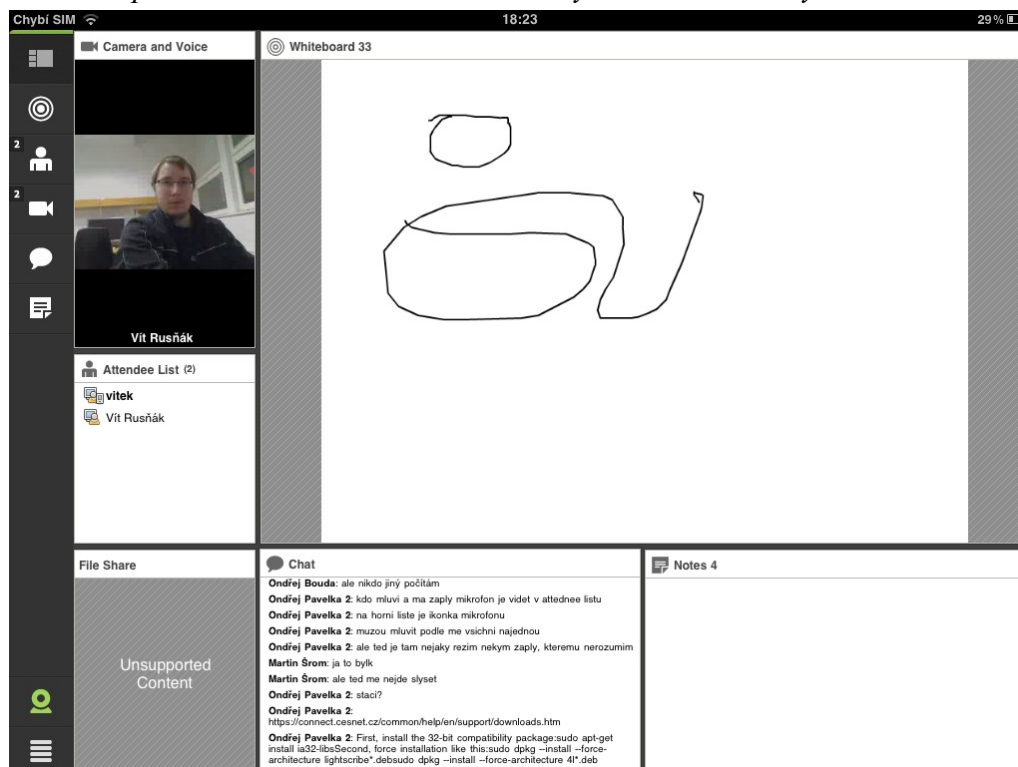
Chybí SIM 18:23 29 %

2
2

Camera and Voice

Vít Rusňák

Attendee List (2)
vitek
Vít Rusňák

Whiteboard 33

File Share
Unsupported Content

Chat
Ondřej Bouda: ale nikdo jiný počítám
Ondřej Pavelka 2: kdo mluvi a ma zaply mikrofon je videt v attednee listu
Ondřej Pavelka 2: na horni liste je ikonka mikrofonu
Ondřej Pavelka 2: muzou mluvit podle me vsichni najednou
Ondřej Pavelka 2: ale ted je tam nejaky rezim nekym zaply, kteremu nerozumim
Martin Šrom: ja to bylk
Martin Šrom: ale ted me nejde slyset
Ondřej Pavelka 2: staci?
Ondřej Pavelka 2: https://connect.cesnet.cz/common/help/en/support/downloads.htm
Ondřej Pavelka 2: First, install the 32-bit compatibility package:sudo apt-get install ia32-libsSecond, force installation like this:sudo dpkg --install --force-architecture lightscribe*.debsudo dpkg --install --force-architecture 4l*.deb

Notes 4